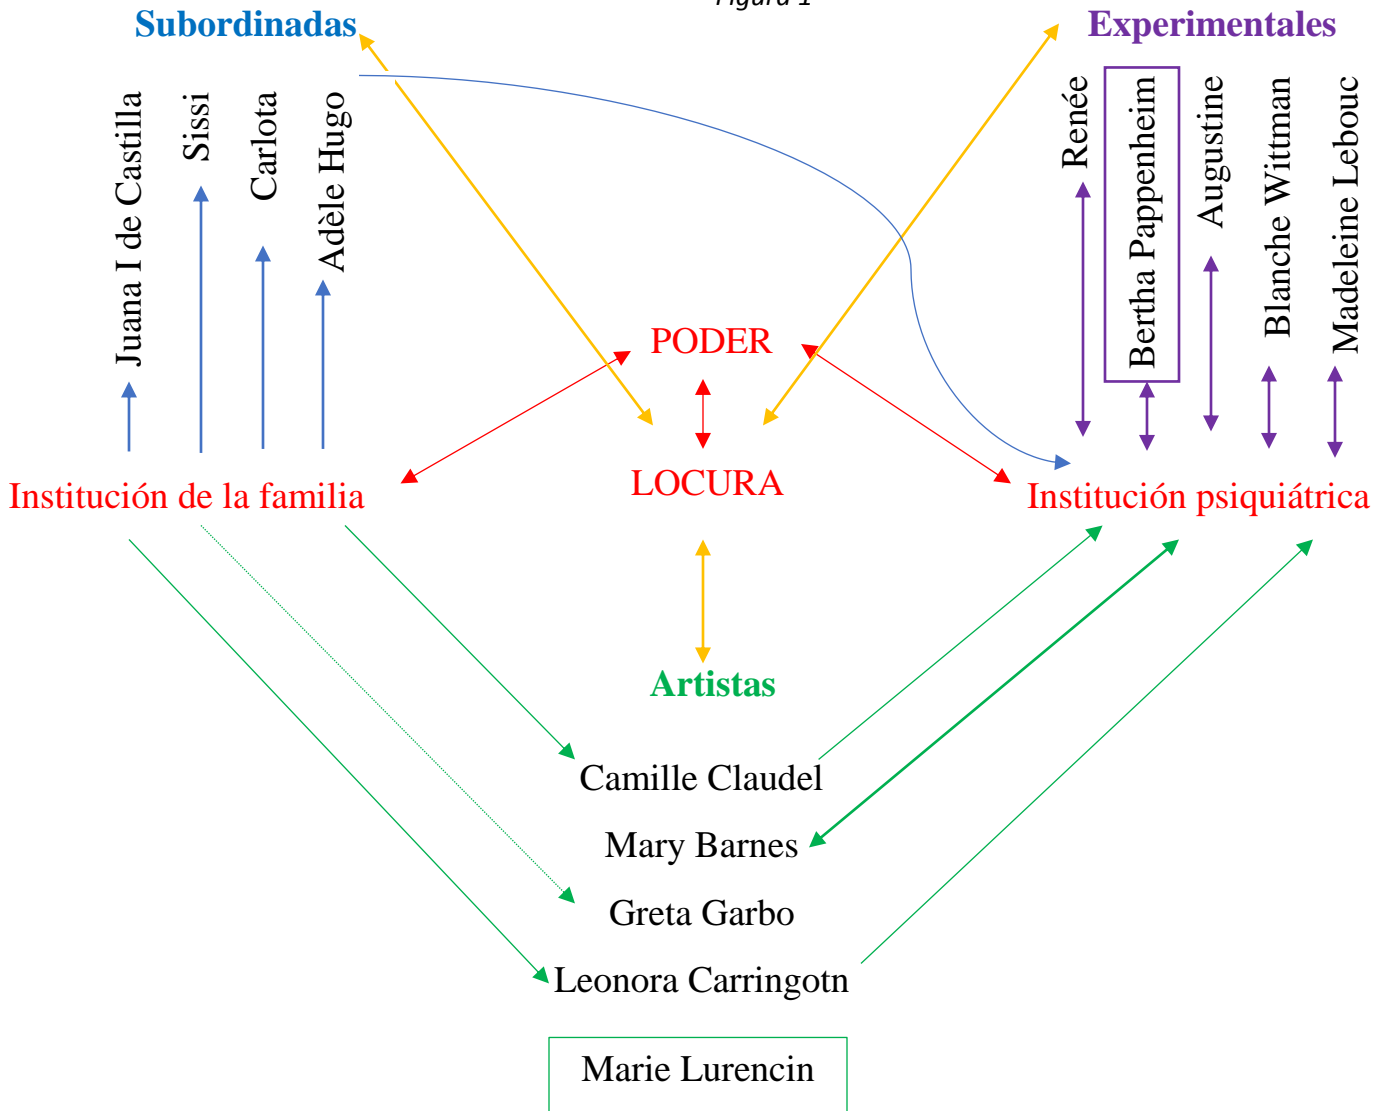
Figura 1

Subordinadas

Juana I de Castilla
Sissi
Carlota
Adèle Hugo

Experimentales

Renée
Bertha Pappenheim
Augustine
Blanche Wittman
Madeleine Lebouc

PODER

LOCURA

Institución de la familia

Institución psiquiátrica

Artistas

Camille Claudel
Mary Barnes
Greta Garbo
Leonora Carringotn
Marie Lurencin